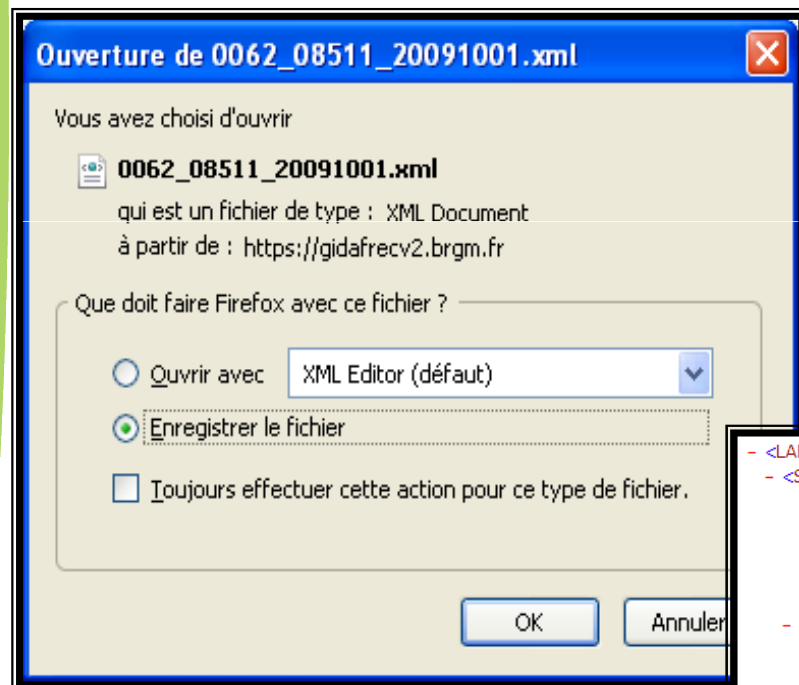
Ouverture de 0062_08511_20091001.xml

Vous avez choisi d'ouvrir

0062_08511_20091001.xml

qui est un fichier de type : XML Document

à partir de : https://gidafrecv2.brgm.fr

Que doit faire Firefox avec ce fichier ?

Ouvrir avec XML Editor (défaut)

Enregistrer le fichier

Toujours effectuer cette action pour ce type de fichier.

OK

Annuler

- <LA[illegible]

- <S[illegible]

-